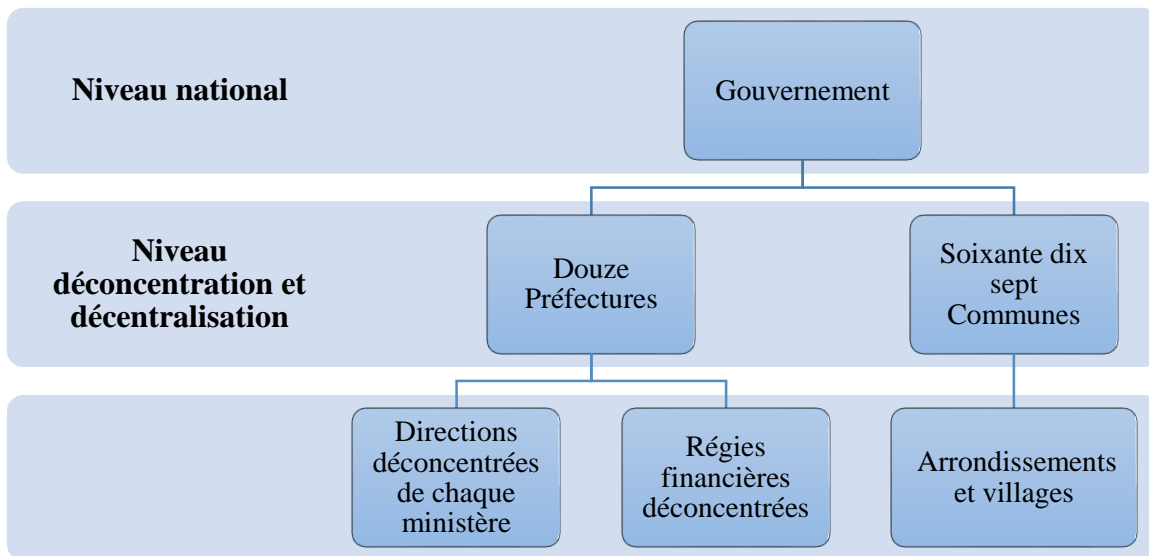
Niveau national

Gouvernement

Niveau déconcentration et décentralisation

Douze Préfectures

Soixante dix sept Communes

Directions déconcentrées de chaque ministère

Régies financières déconcentrées

Arrondissements et villages